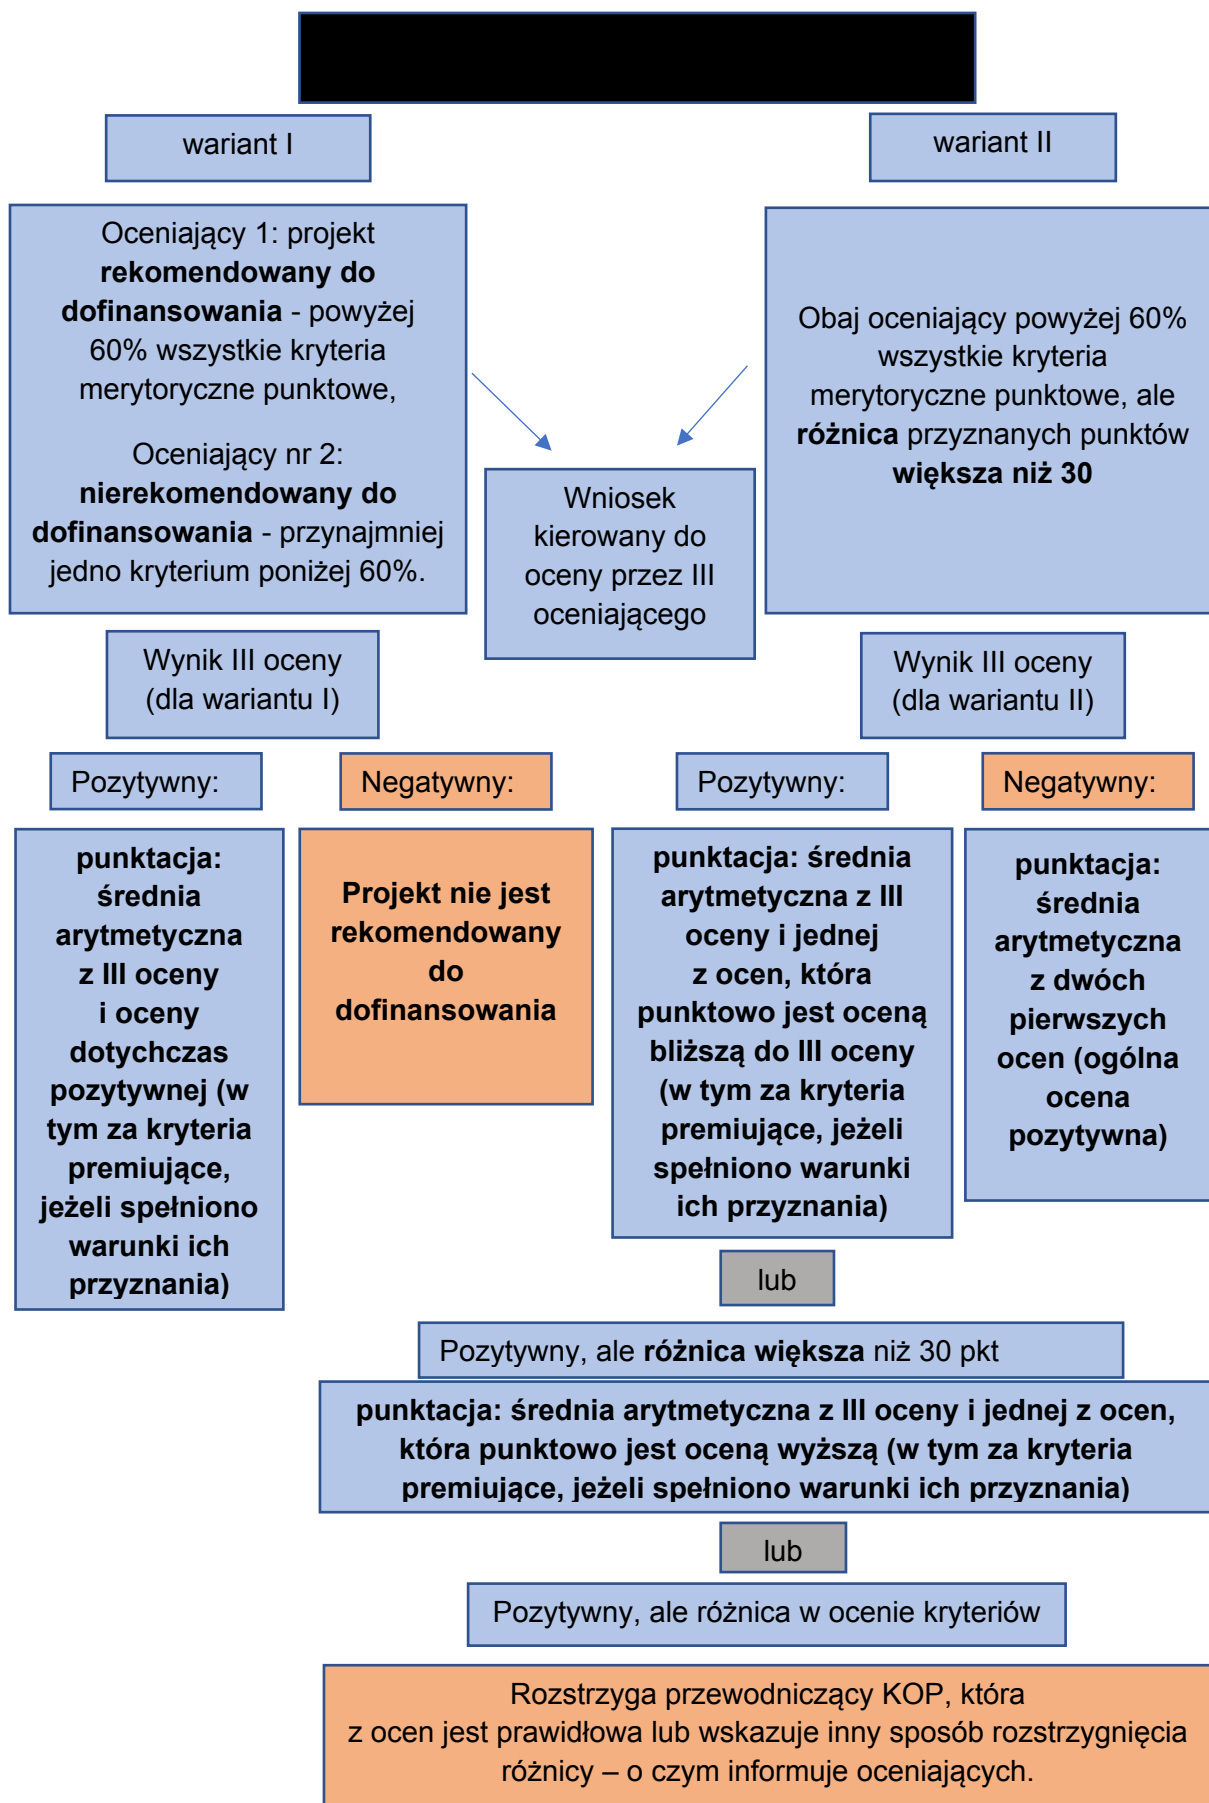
wariant I

wariant II

Oceniający 1: projekt **rekomendowany do dofinansowania** - powyżej 60% wszystkie kryteria merytoryczne punktowe,

Oceniający nr 2: **nierekomendowany do dofinansowania** - przynajmniej jedno kryterium poniżej 60%.

Obaj oceniający powyżej 60% wszystkie kryteria merytoryczne punktowe, ale **różnica** przyznanych punktów **większa niż 30**

Wniosek kierowany do oceny przez III oceniającego

Wynik III oceny (dla wariantu I)

Wynik III oceny (dla wariantu II)

Pozytywny:

Negatywny:

Pozytywny:

Negatywny:

**punktacja: średnia arytmetyczna z III oceny i oceny dotychczas pozytywnej (w tym za kryteria premiujące, jeżeli spełniono warunki ich przyznania)**

**Projekt nie jest rekomendowany do dofinansowania**

**punktacja: średnia arytmetyczna z III oceny i jednej z ocen, która punktowo jest oceną bliższą do III oceny (w tym za kryteria premiujące, jeżeli spełniono warunki ich przyznania)**

**punktacja: średnia arytmetyczna z dwóch pierwszych ocen (ogólna ocena pozytywna)**

lub

Pozytywny, ale **różnica większa** niż 30 pkt

**punktacja: średnia arytmetyczna z III oceny i jednej z ocen, która punktowo jest oceną wyższą (w tym za kryteria premiujące, jeżeli spełniono warunki ich przyznania)**

lub

Pozytywny, ale różnica w ocenie kryteriów

Rozstrzyga przewodniczący KOP, która z ocen jest prawidłowa lub wskazuje inny sposób rozstrzygnięcia różnicy – o czym informuje oceniających.